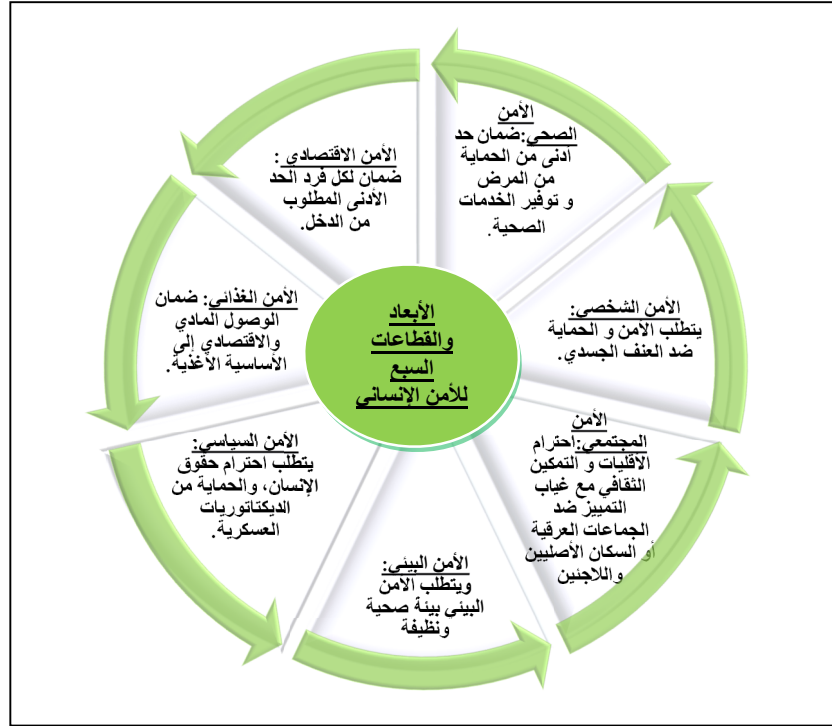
الأبعاد والقطاعات السبع للأمن الإنساني

الأمن الصحي: ضمان حد أدنى من الحماية من المرض و توفير الخدمات الصحية.

الأمن الشخصي: يتطلب الأمن و الحماية ضد العنف الجسدي.

الأمن المجتمعي: احترام الأقليات و التمكين الثقافي مع غياب التمييز ضد الجماعات العرقية أو السكان الأصليين واللاجئين

الأمن البيئي: ويتطلب الأمن البيئي بيئة صحية ونظيفة

الأمن السياسي: يتطلب احترام حقوق الإنسان، والحماية من الديكتاتوريات العسكرية.

الأمن الغذائي: ضمان الوصول المادي والاقتصادي إلى الأساسية الأغذية.

الأمن الاقتصادي : ضمان لكل فرد الحد الأدنى المطلوب من الدخل.